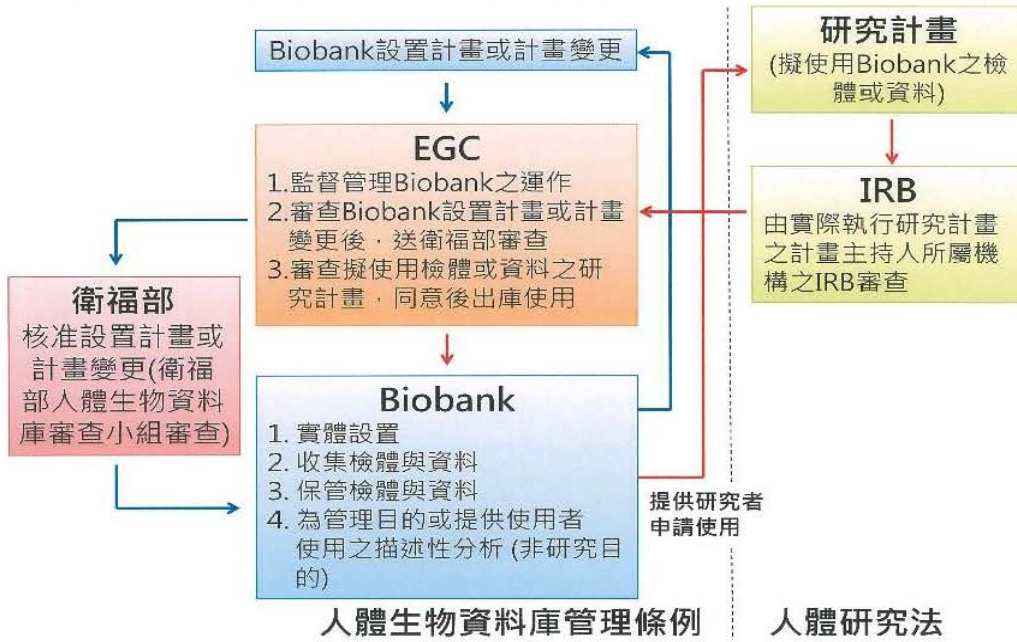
Biobank設置計畫或計畫變更

EGC
1.監督管理Biobank之運作
2.審查Biobank設置計畫或計畫變更後，送衛福部審查
3.審查擬使用檢體或資料之研究計畫，同意後出庫使用

衛福部
核准設置計畫或計畫變更(衛福部人體生物資料庫審查小組審查)

Biobank
1. 實體設置
2. 收集檢體與資料
3. 保管檢體與資料
4. 為管理目的或提供使用者使用之描述性分析 (非研究目的)

提供研究者申請使用

研究計畫
(擬使用Biobank之檢體或資料)

IRB
由實際執行研究計畫之計畫主持人所屬機構之IRB審查

人體生物資料庫管理條例

人體研究法